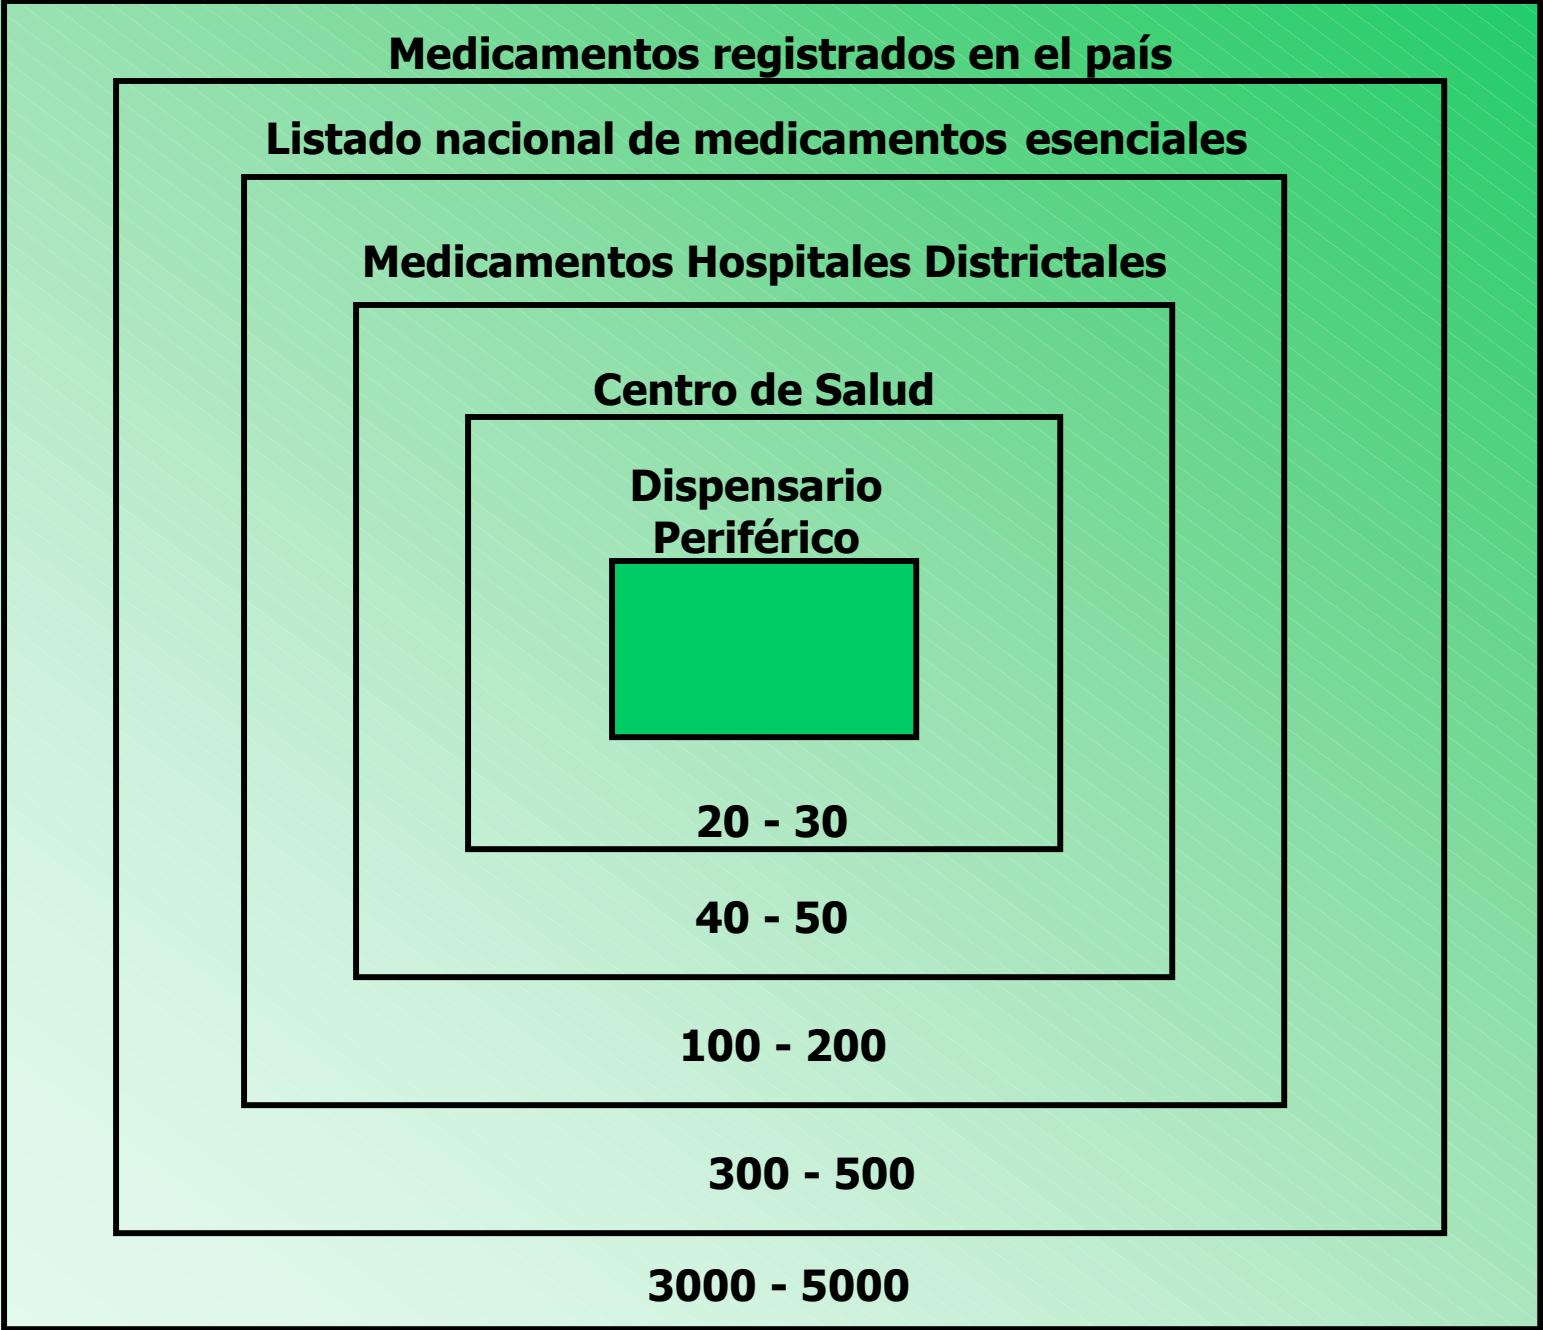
Medicamentos registrados en el país

Listado nacional de medicamentos esenciales

Medicamentos Hospitales Districtales

Centro de Salud

Dispensario Periférico

20 - 30

40 - 50

100 - 200

300 - 500

3000 - 5000